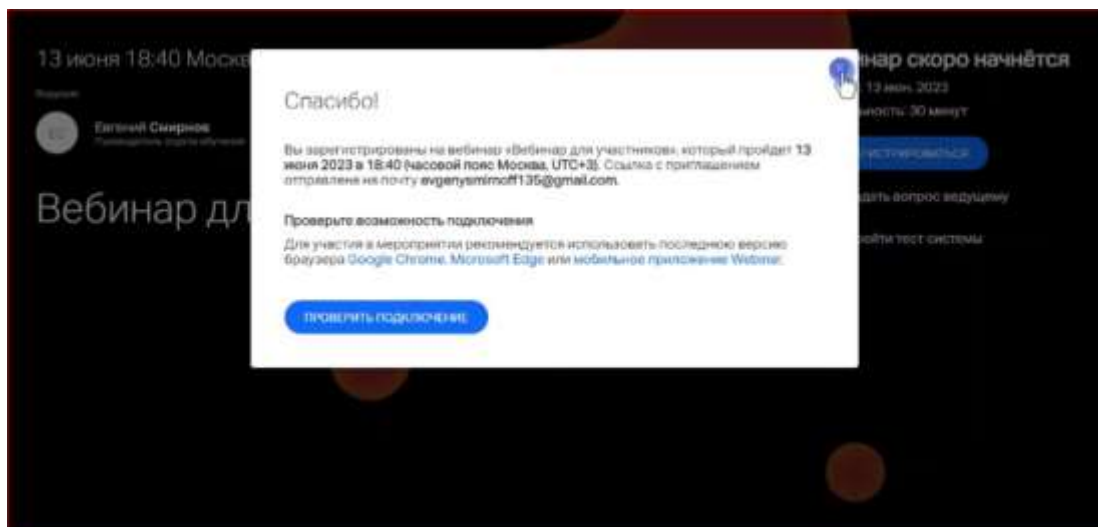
13 июня 18:40 Москв

Ведущие

Евгений Смирнов
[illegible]

Вебинар дл

Спасибо!

Вы зарегистрированы на вебинар «Вебинар для участников», который пройдет 13 июня 2023 в 18:40 (часовой пояс Москва, UTC+3). Ссылка с приглашением отправлена на почту evgenysmirnoff135@gmail.com.

Проверьте возможность подключения

Для участия в мероприятии рекомендуется использовать последнюю версию браузера Google Chrome, Microsoft Edge или мобильное приложение Webinar.

ПРОВЕРИТЬ ПОДКЛЮЧЕНИЕ

инар скоро начнётся
13 июн. 2023
ность: 30 минут
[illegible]
дать вопрос ведущему
йти тест системы